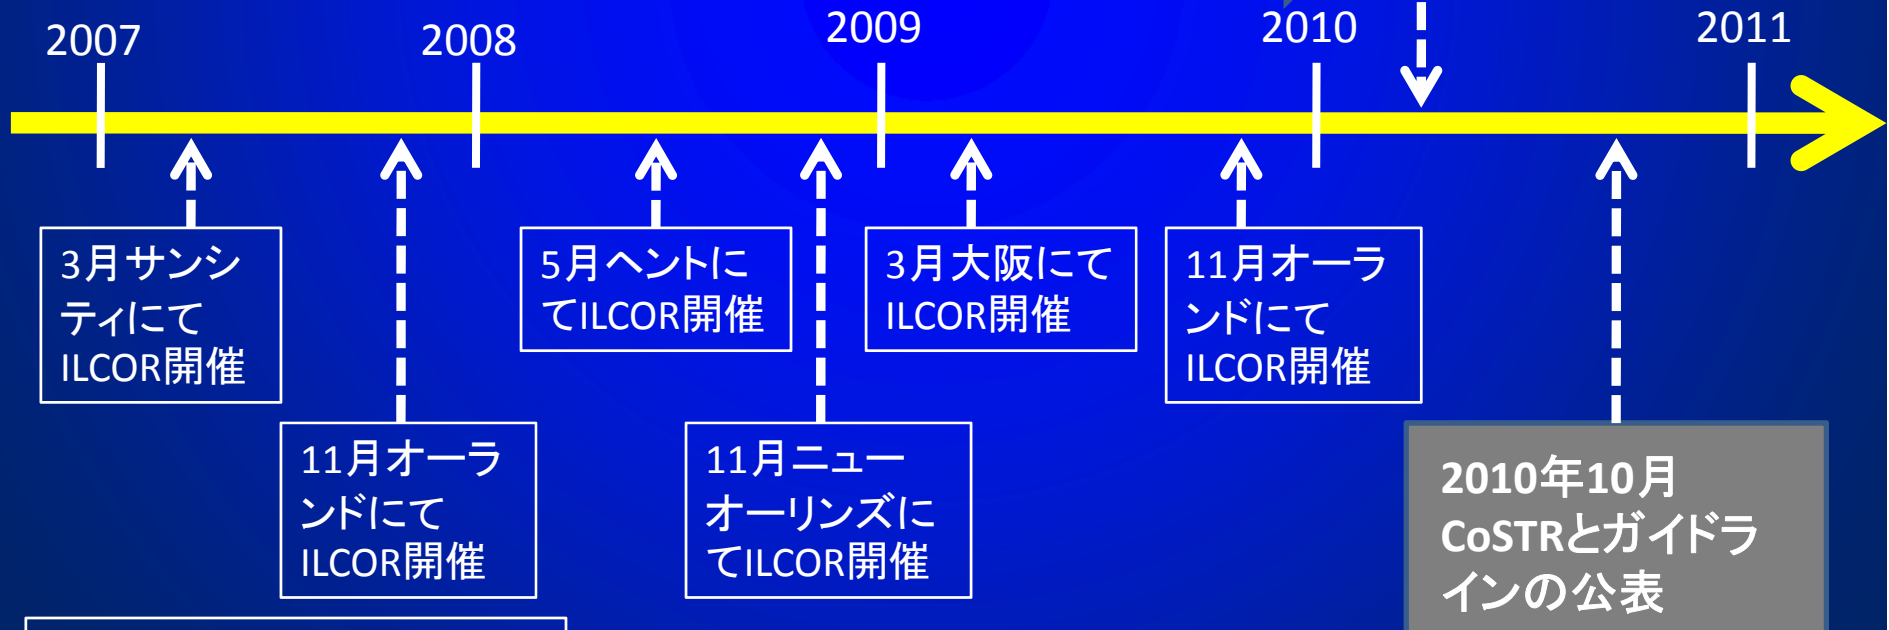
2007

2008

2009

2010

2011

3月サンシティにてILCOR開催

11月オーランドにてILCOR開催

5月ヘントにてILCOR開催

11月ニューオーリンズにてILCOR開催

3月大阪にてILCOR開催

11月オーランドにてILCOR開催

2010年10月CoSTRとガイドラインの公表